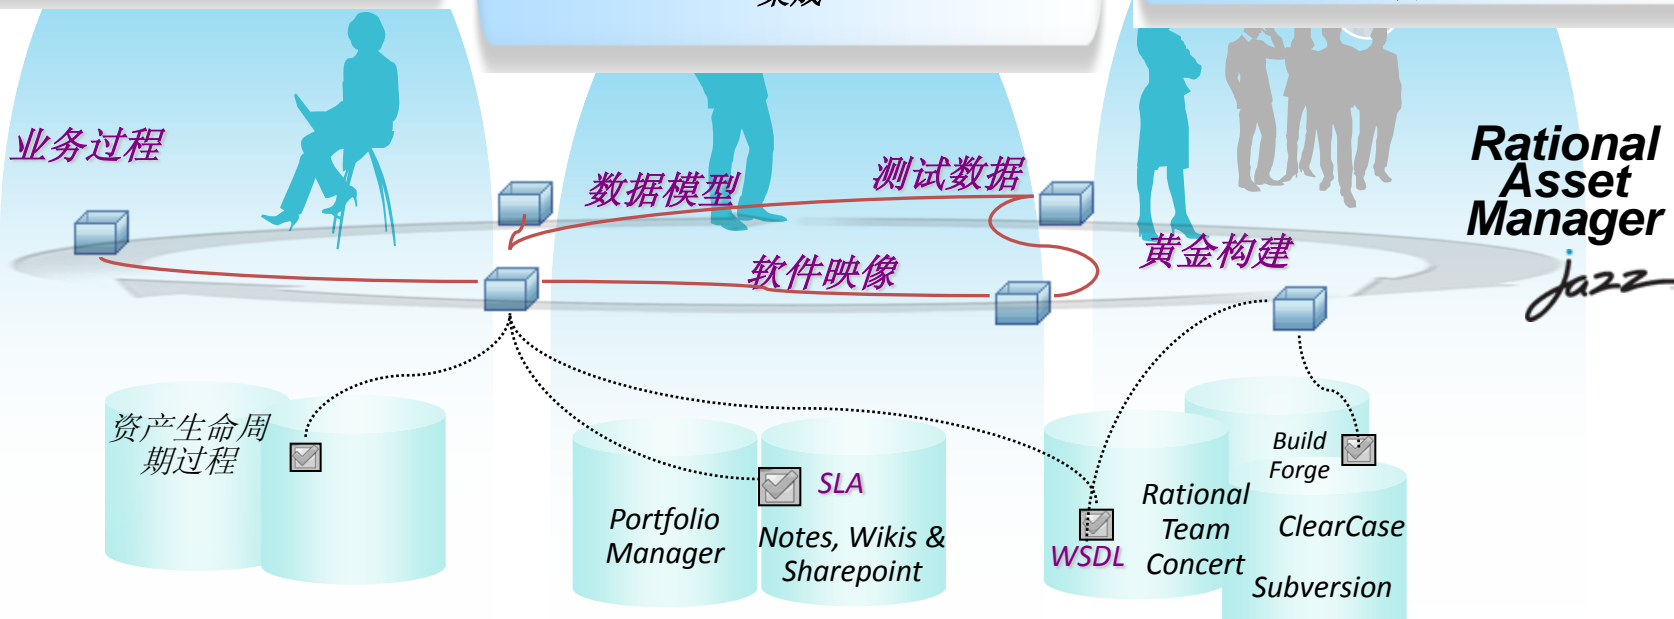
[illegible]

业务过程

数据模型

测试数据

软件映像

黄金构建

Rational Asset Manager

jazz

资产生命周期过程

SLA

Portfolio Manager

Notes, Wikis & Sharepoint

WSDL

Rational Team Concert

Build Forge

ClearCase

Subversion